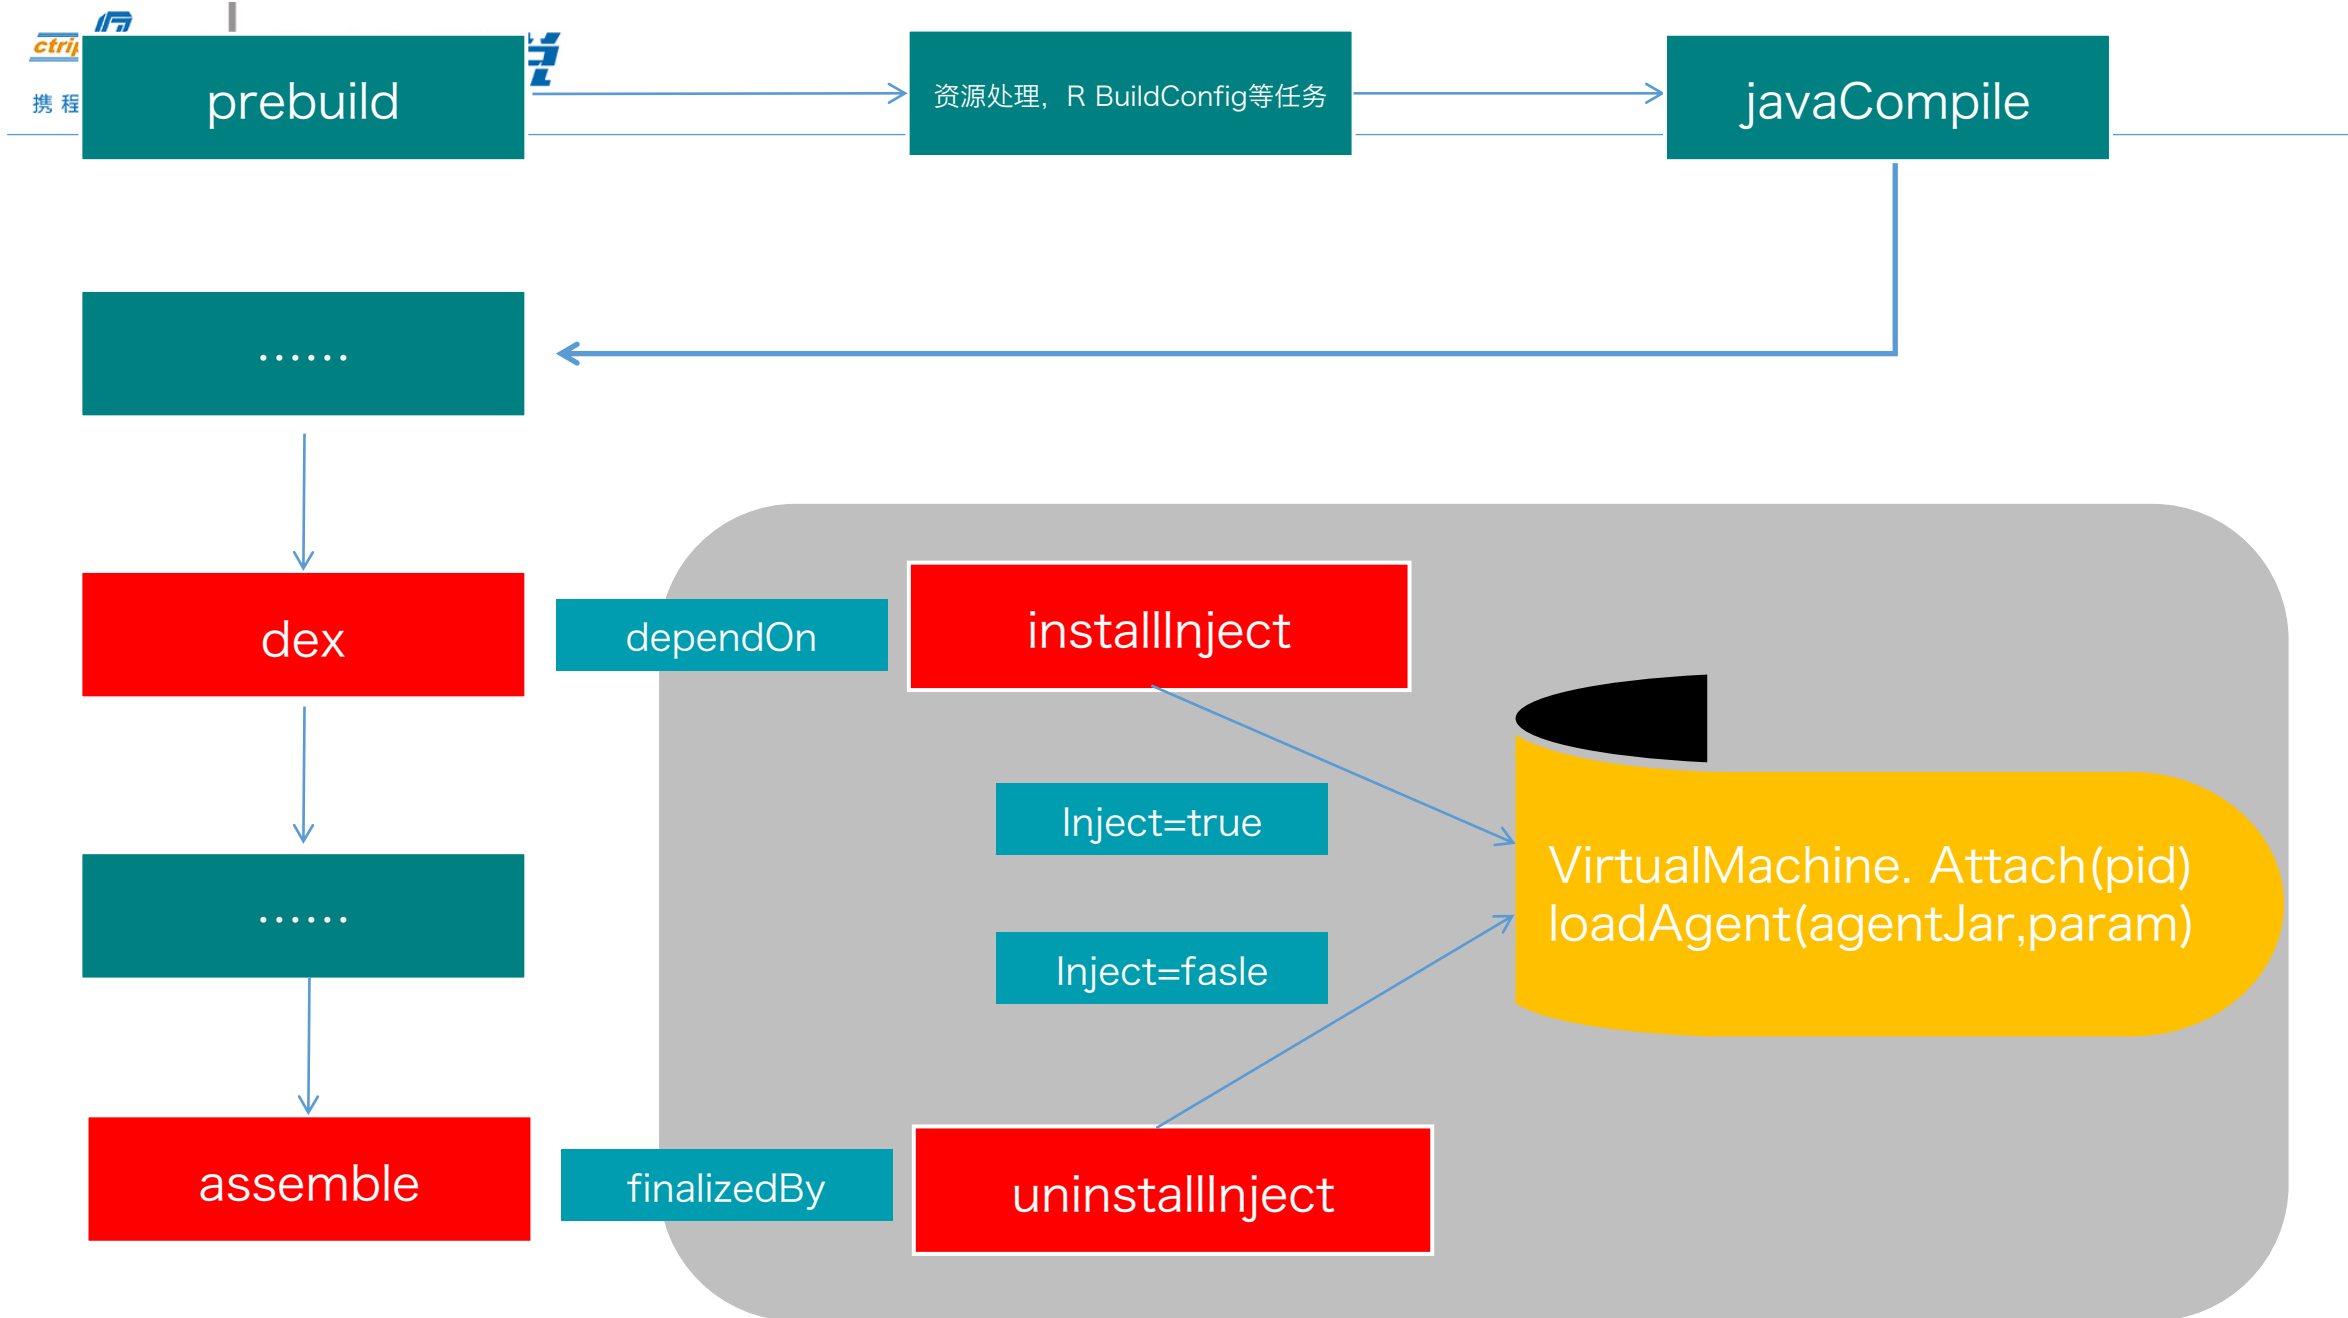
ctrip
携 程

prebuild

资源处理，R BuildConfig等任务

javaCompile

……

dex

dependOn

installInject

Inject=true

Inject=fasle

VirtualMachine. Attach(pid)
loadAgent(agentJar,param)

……

assemble

finalizedBy

uninstallInject